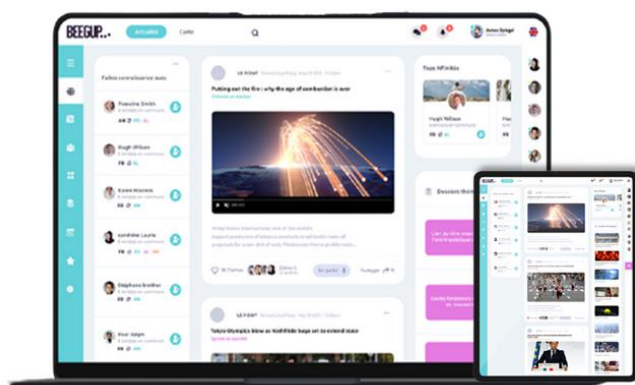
BEEGUP

Actualité

Carte

Faites connaissance avec

Francine Smith

Hugh Wilson

Karen Hansen

Sandrine Laurie

Stéphane Brother

LE POINT

Putting out the fire : why the age of combustion is over

Top Affinités

Hugh Wilson

LE POINT

Tokyo Olympics blow as Yoshihide Suga set to extend state

BEEGUP